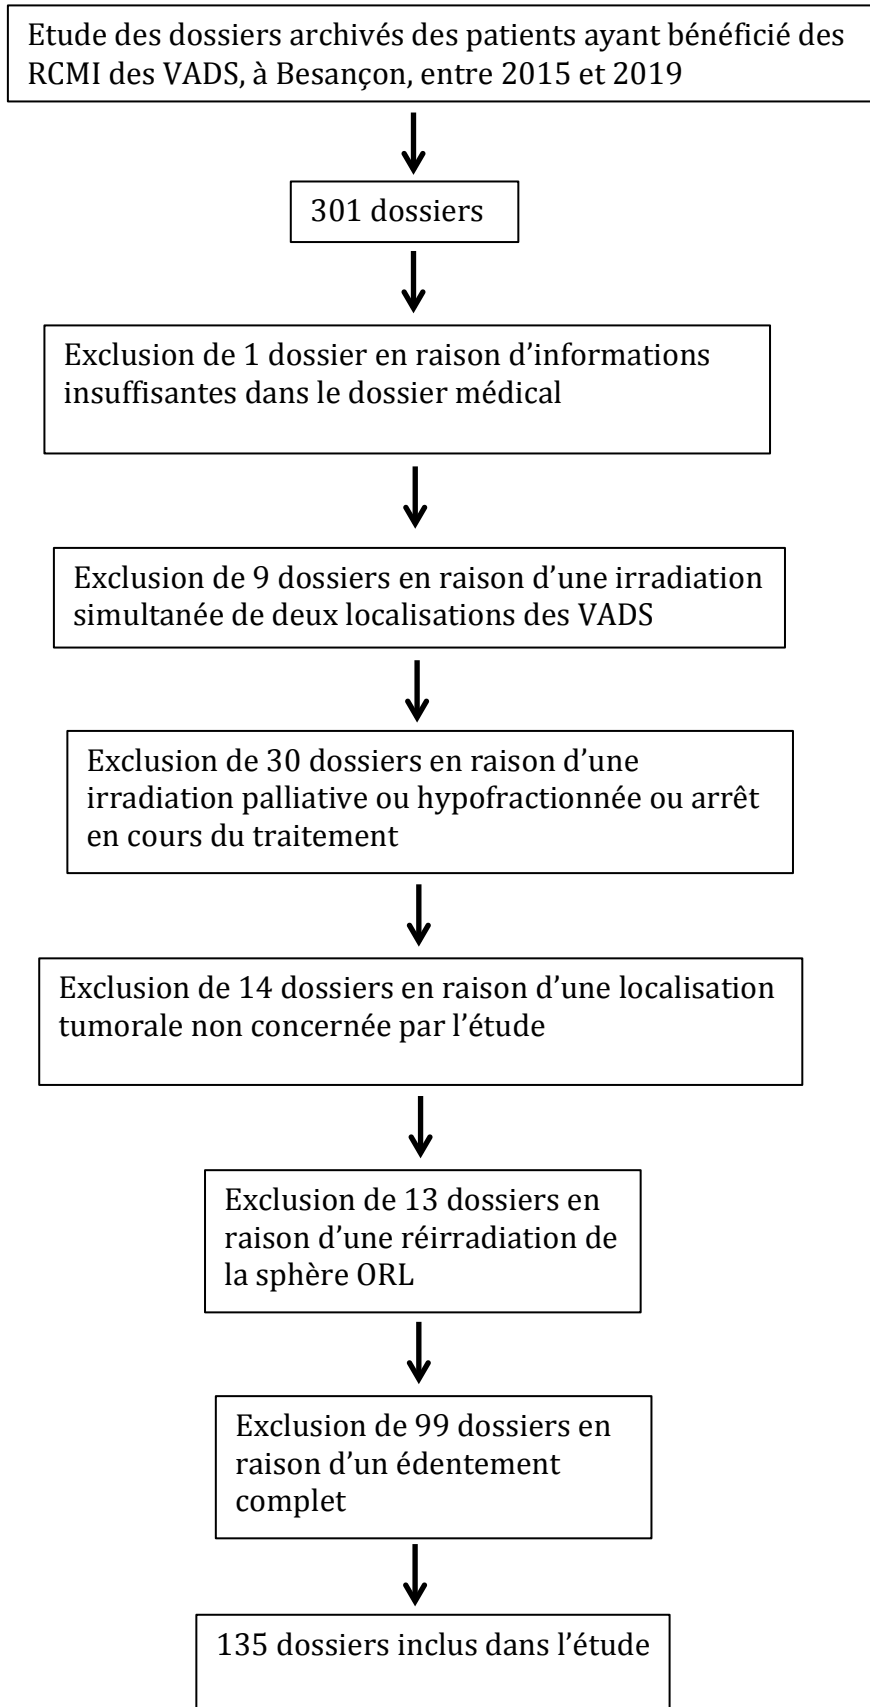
Etude des dossiers archivés des patients ayant bénéficié des RCMI des VADS, à Besançon, entre 2015 et 2019

301 dossiers

Exclusion de 1 dossier en raison d'informations insuffisantes dans le dossier médical

Exclusion de 9 dossiers en raison d'une irradiation simultanée de deux localisations des VADS

Exclusion de 30 dossiers en raison d'une irradiation palliative ou hypofractionnée ou arrêt en cours du traitement

Exclusion de 14 dossiers en raison d'une localisation tumorale non concernée par l'étude

Exclusion de 13 dossiers en raison d'une réirradiation de la sphère ORL

Exclusion de 99 dossiers en raison d'un édentement complet

135 dossiers inclus dans l'étude